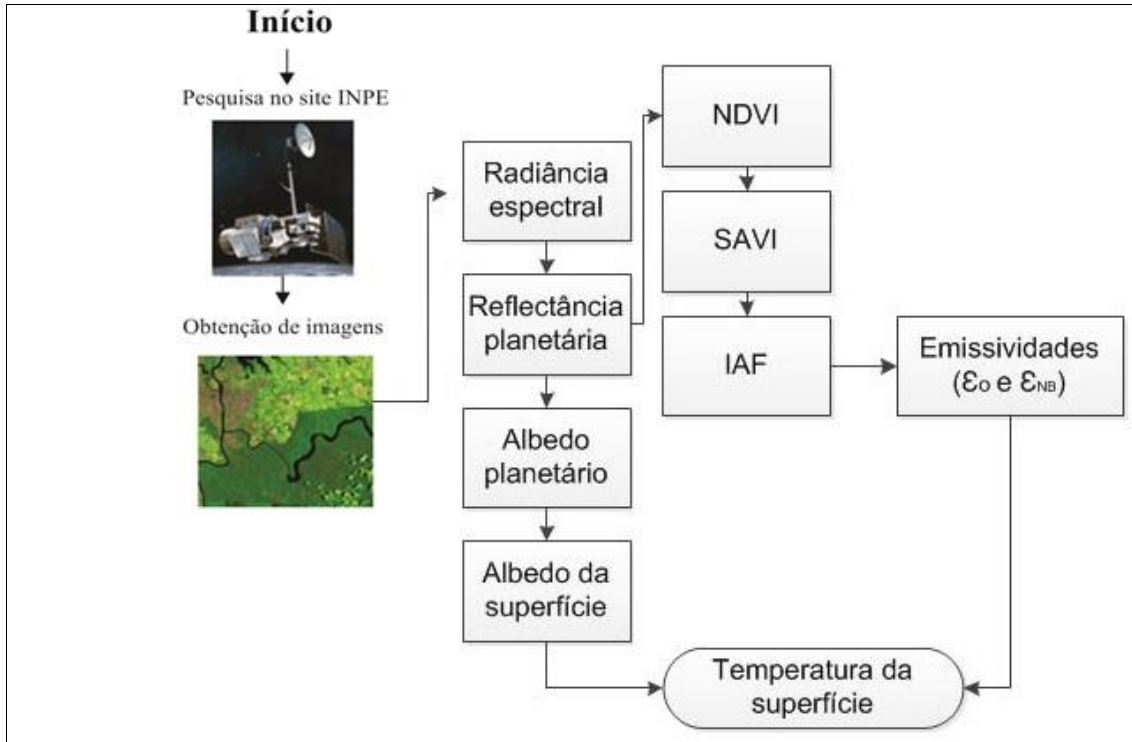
Início

Pesquisa no site INPE

Obtenção de imagens

Radiância espectral

Reflectância planetária

Albedo planetário

Albedo da superfície

NDVI

SAVI

IAF

Emissividades ($\varepsilon_0$ e $\varepsilon_{NB}$)

Temperatura da superfície